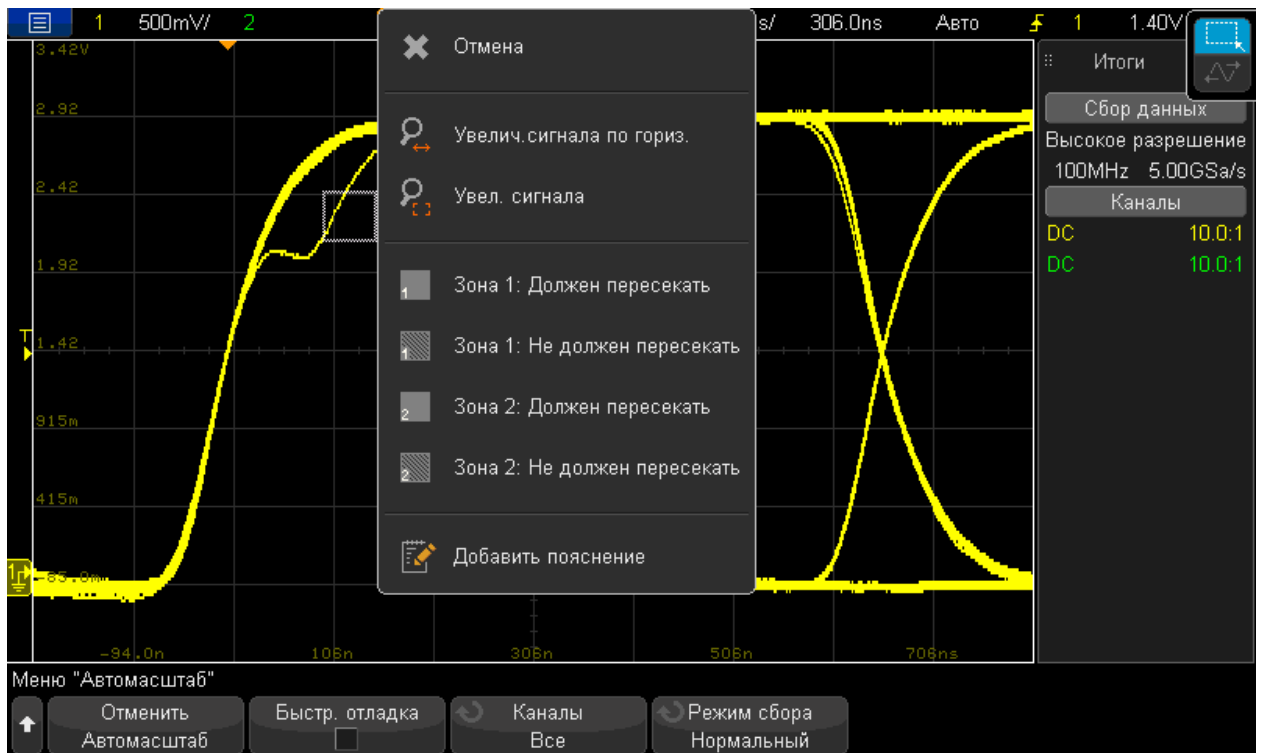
1 500mV/ 2
s/ 306.0ns Авто 1 1.40V

3.42V
2.92
2.42
1.92
1.42
915m
415m
-85.0m

T
1

Отмена

Увелич.сигнала по гориз.

Увел. сигнала

Зона 1: Должен пересекать

Зона 1: Не должен пересекать

Зона 2: Должен пересекать

Зона 2: Не должен пересекать

Добавить пояснение

Итоги
Сбор данных
Высокое разрешение
100MHz 5.00GSa/s
Каналы
DC 10.0:1
DC 10.0:1

-94.0n 106n 306n 506n 706ns

Меню "Автомасштаб"
Отменить Автомасштаб
Быстр. отладка
Каналы Все
Режим сбора Нормальный